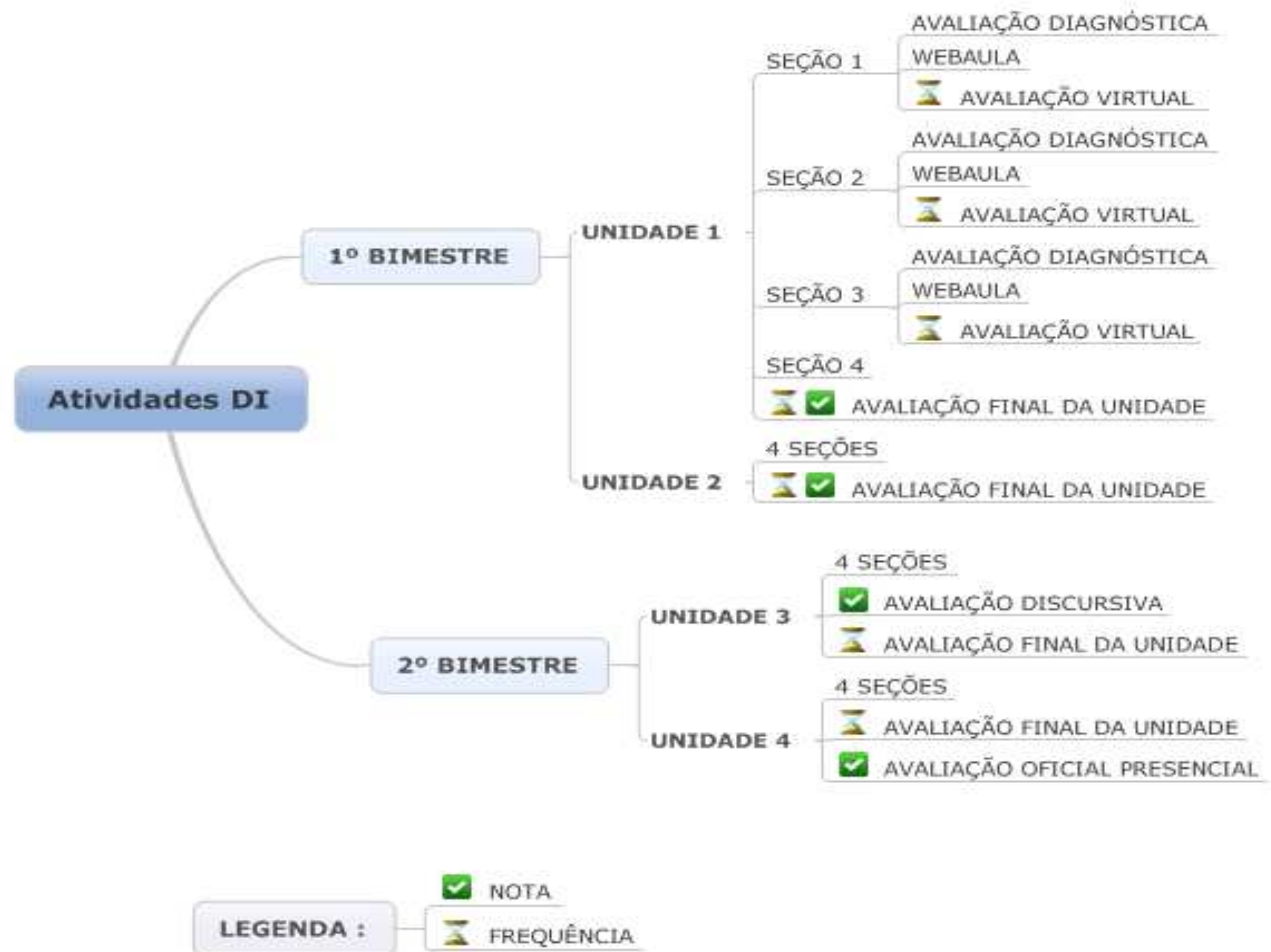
Atividades DI

1º BIMESTRE

UNIDADE 1

SEÇÃO 1
AVALIAÇÃO DIAGNÓSTICA
WEBAULA
AVALIAÇÃO VIRTUAL

SEÇÃO 2
AVALIAÇÃO DIAGNÓSTICA
WEBAULA
AVALIAÇÃO VIRTUAL

SEÇÃO 3
AVALIAÇÃO DIAGNÓSTICA
WEBAULA
AVALIAÇÃO VIRTUAL

SEÇÃO 4
AVALIAÇÃO FINAL DA UNIDADE

UNIDADE 2
4 SEÇÕES
AVALIAÇÃO FINAL DA UNIDADE

2º BIMESTRE

UNIDADE 3
4 SEÇÕES
AVALIAÇÃO DISCURSIVA
AVALIAÇÃO FINAL DA UNIDADE

UNIDADE 4
4 SEÇÕES
AVALIAÇÃO FINAL DA UNIDADE
AVALIAÇÃO OFICIAL PRESENCIAL

LEGENDA :
NOTA
FREQUÊNCIA